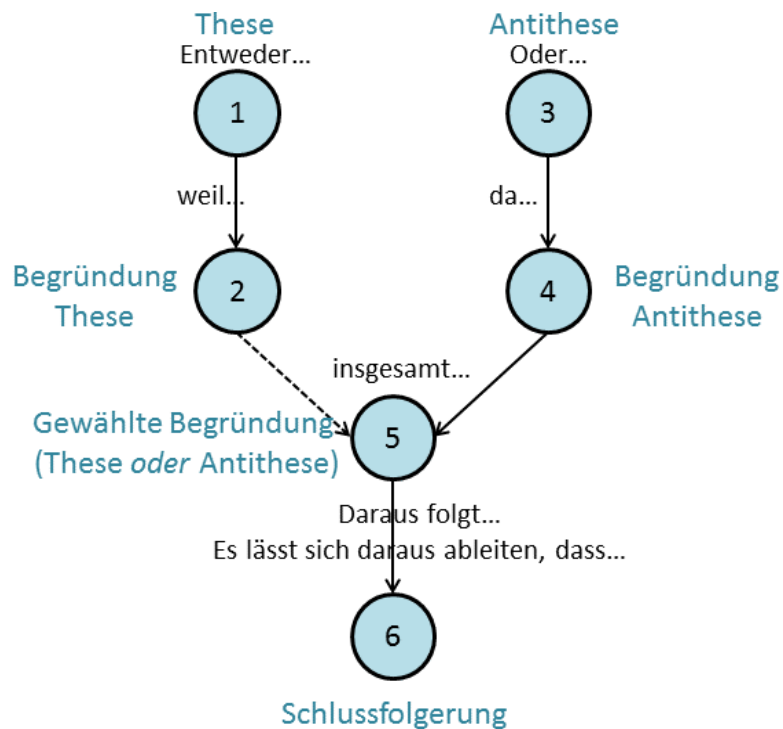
These
Entweder...
1

Antithese
Oder...
3

weil...

da...

Begründung
These
2

4
Begründung
Antithese

insgesamt...

Gewählte Begründung
(These *oder* Antithese)
5

Daraus folgt...
Es lässt sich daraus ableiten, dass...

6

Schlussfolgerung